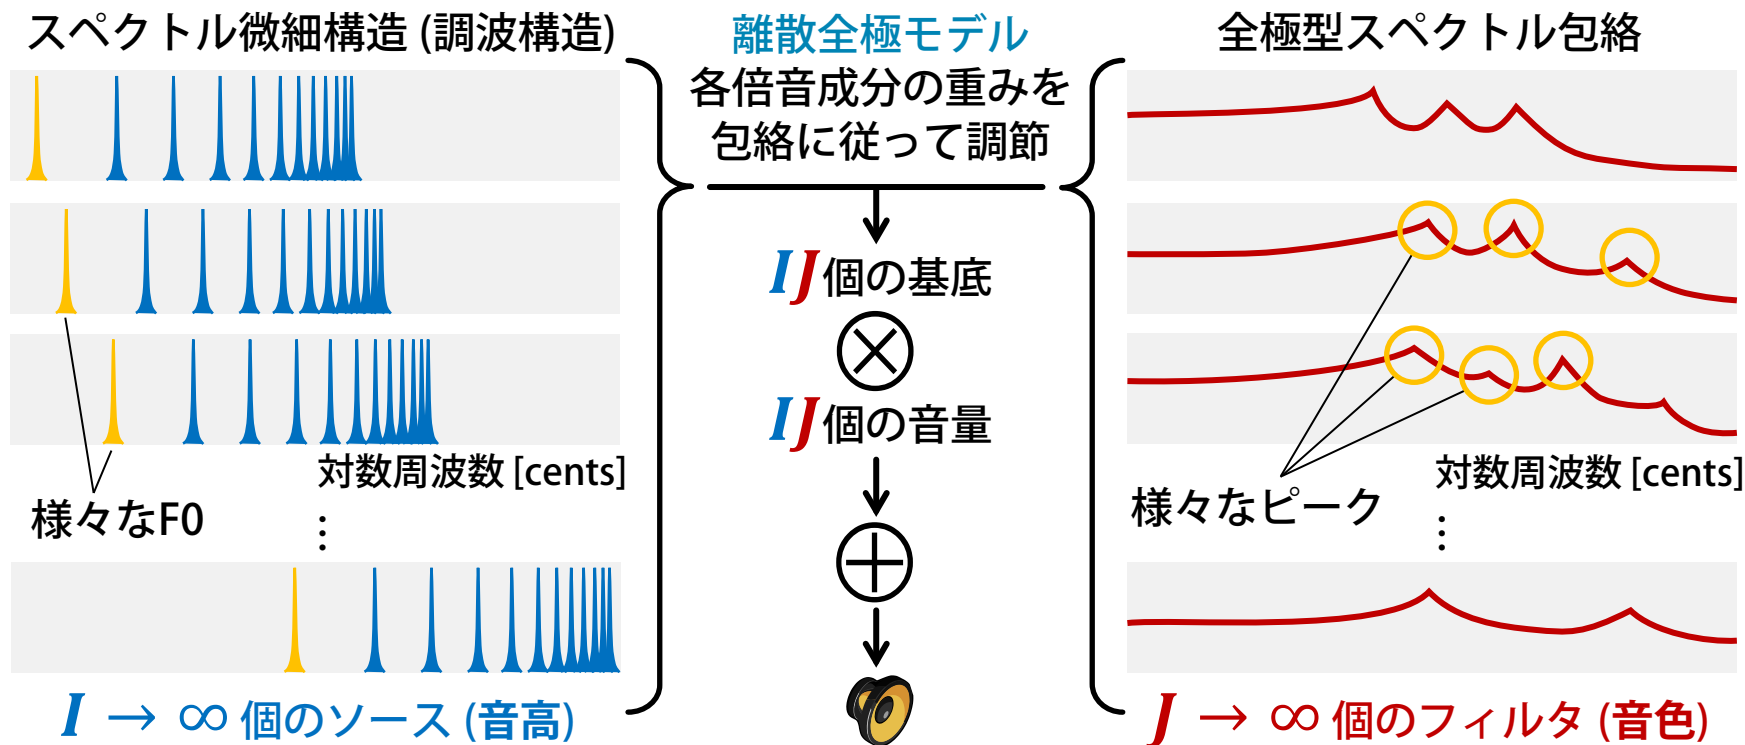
スペクトル微細構造 (調波構造)

離散全極モデル

全極型スペクトル包絡

各倍音成分の重みを包絡に従って調節

$IJ$個の基底

$\otimes$

$IJ$個の音量

$\oplus$

様々なF0

対数周波数 [cents]

⋮

様々なピーク

対数周波数 [cents]

⋮

$I \rightarrow \infty$ 個のソース (音高)

$J \rightarrow \infty$ 個のフィルタ (音色)